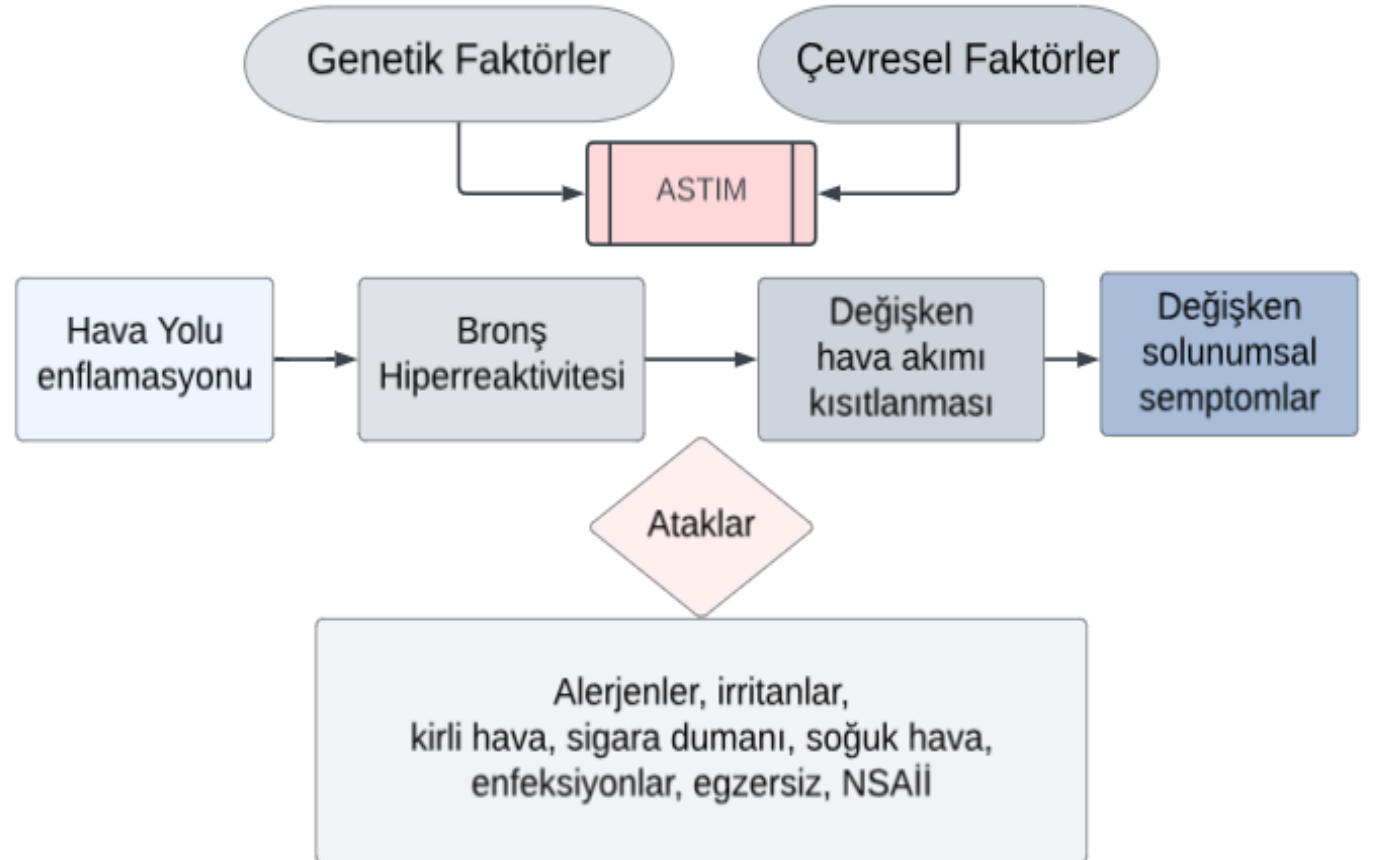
Genetik Faktörler

Çevresel Faktörler

ASTIM

Hava Yolu enflamasyonu

Bronş Hiperreaktivitesi

Değişken hava akımı kısıtlanması

Değişken solunumsal semptomlar

Ataklar

Alerjenler, irritanlar, kirli hava, sigara dumanı, soğuk hava, enfeksiyonlar, egzersiz, NSAİİ